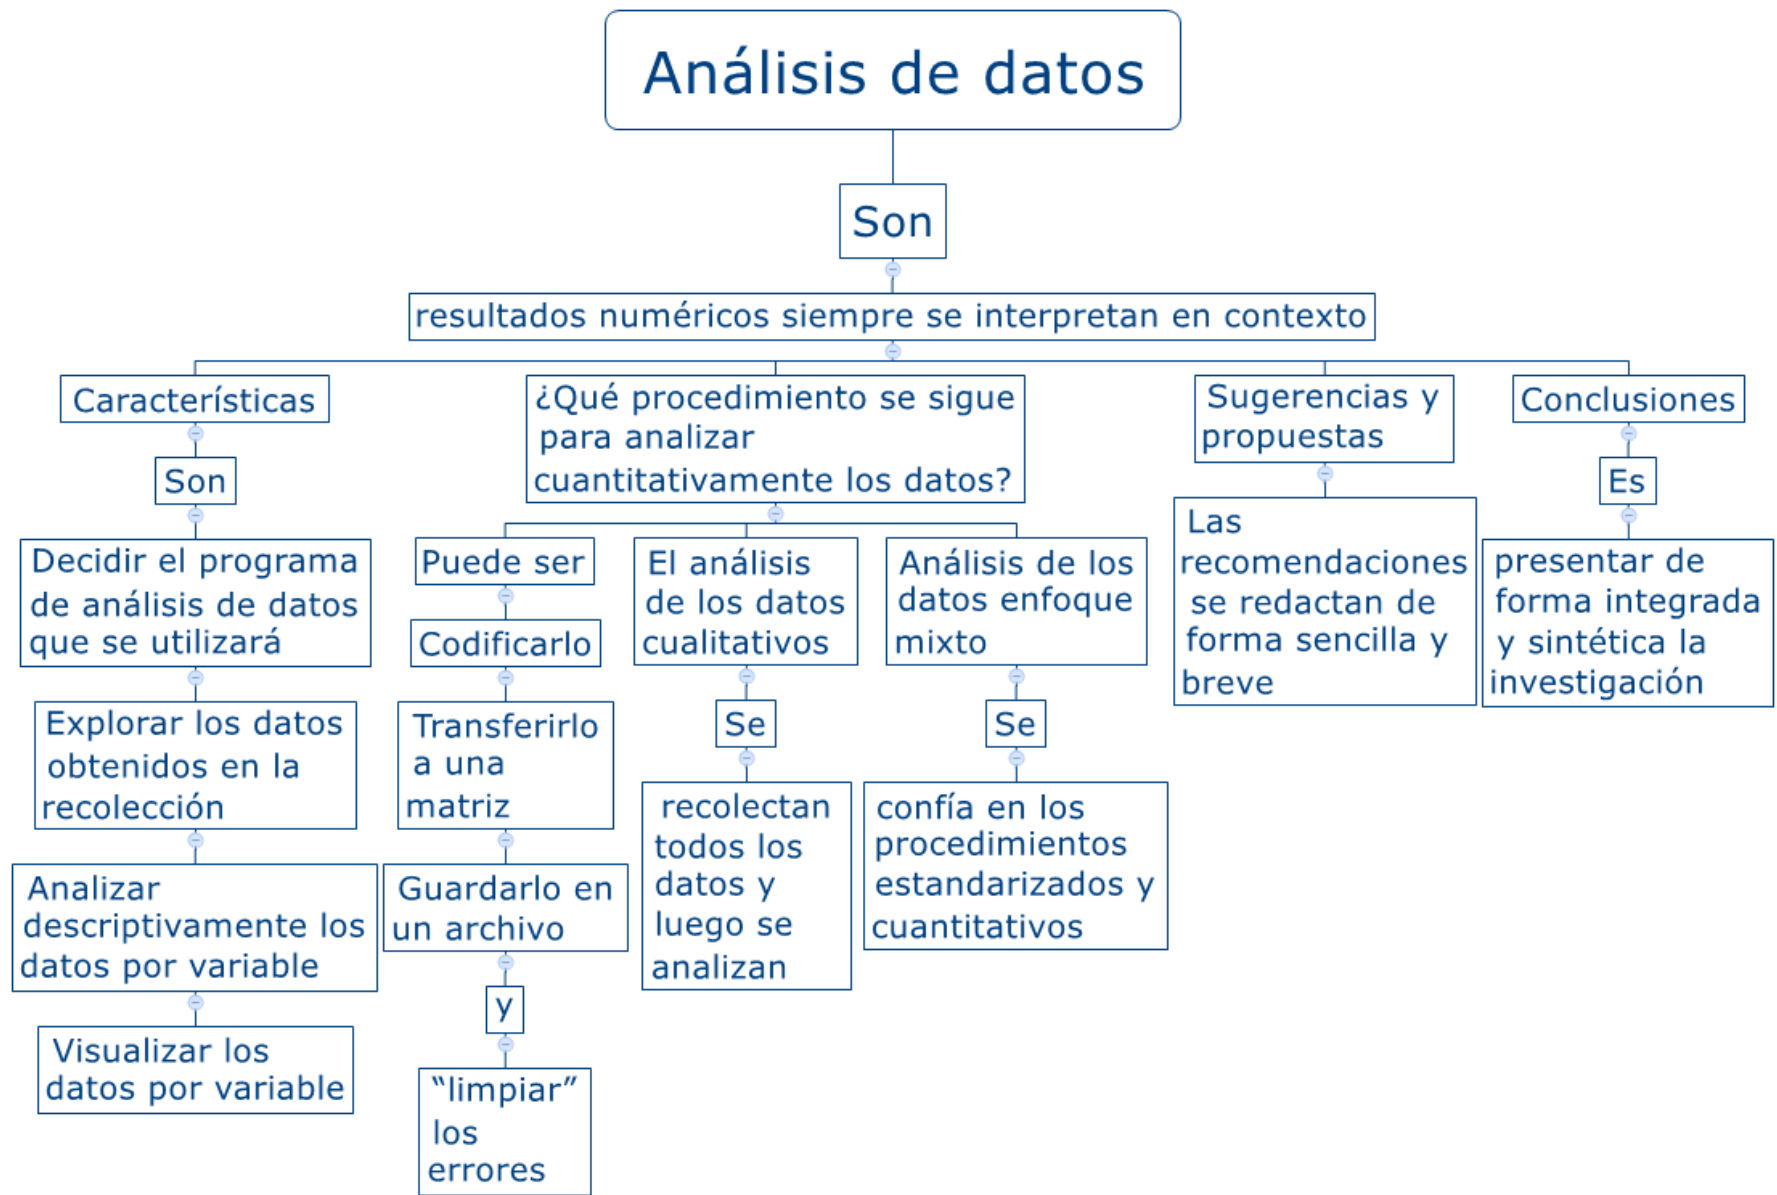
Análisis de datos

Son

resultados numéricos siempre se interpretan en contexto

Características

Son

Decidir el programa de análisis de datos que se utilizará

Explorar los datos obtenidos en la recolección

Analizar descriptivamente los datos por variable

Visualizar los datos por variable

¿Qué procedimiento se sigue para analizar cuantitativamente los datos?

Puede ser

Codificarlo

Transferirlo a una matriz

Guardarlo en un archivo

y

"limpiar" los errores

El análisis de los datos cualitativos

Se

recolectan todos los datos y luego se analizan

Análisis de los datos enfoque mixto

Se

confía en los procedimientos estandarizados y cuantitativos

Sugerencias y propuestas

Las recomendaciones se redactan de forma sencilla y breve

Conclusiones

Es

presentar de forma integrada y sintética la investigación